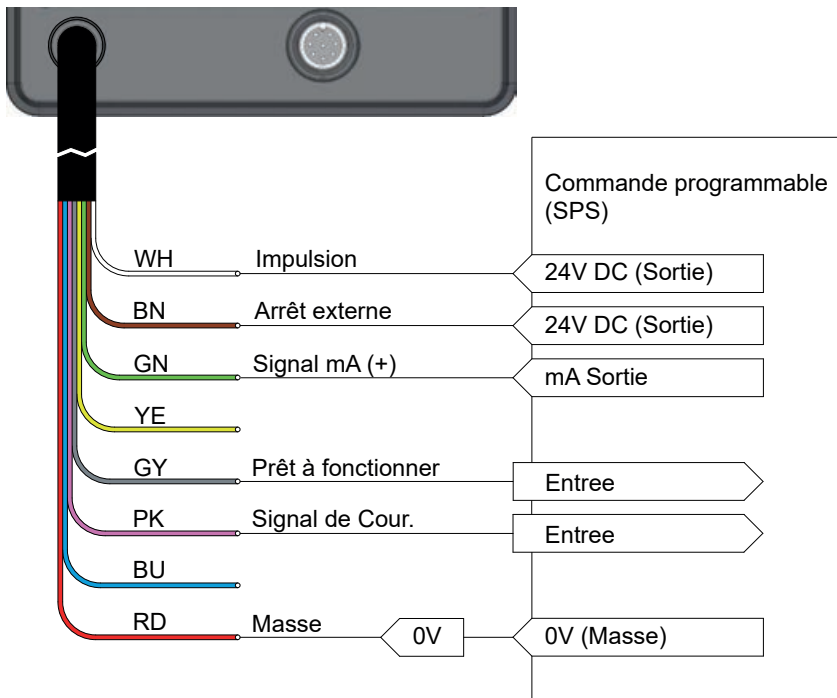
Commande programmable (SPS)

WH
Impulsion
24V DC (Sortie)

BN
Arrêt externe
24V DC (Sortie)

GN
Signal mA (+)
mA Sortie

YE

GY
Prêt à fonctionner
Entree

PK
Signal de Cour.
Entree

BU

RD
Masse
0V
0V (Masse)